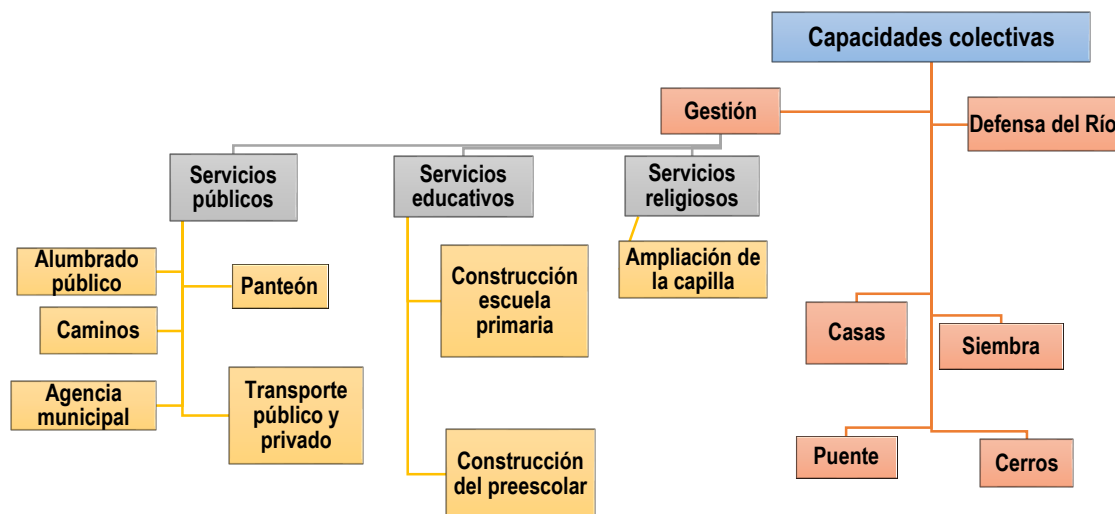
Capacidades colectivas

Gestión

Defensa del Río

Servicios públicos

Servicios educativos

Servicios religiosos

Alumbrado público

Panteón

Caminos

Agencia municipal

Transporte público y privado

Construcción escuela primaria

Construcción del preescolar

Ampliación de la capilla

Casas

Siembra

Puente

Cerros